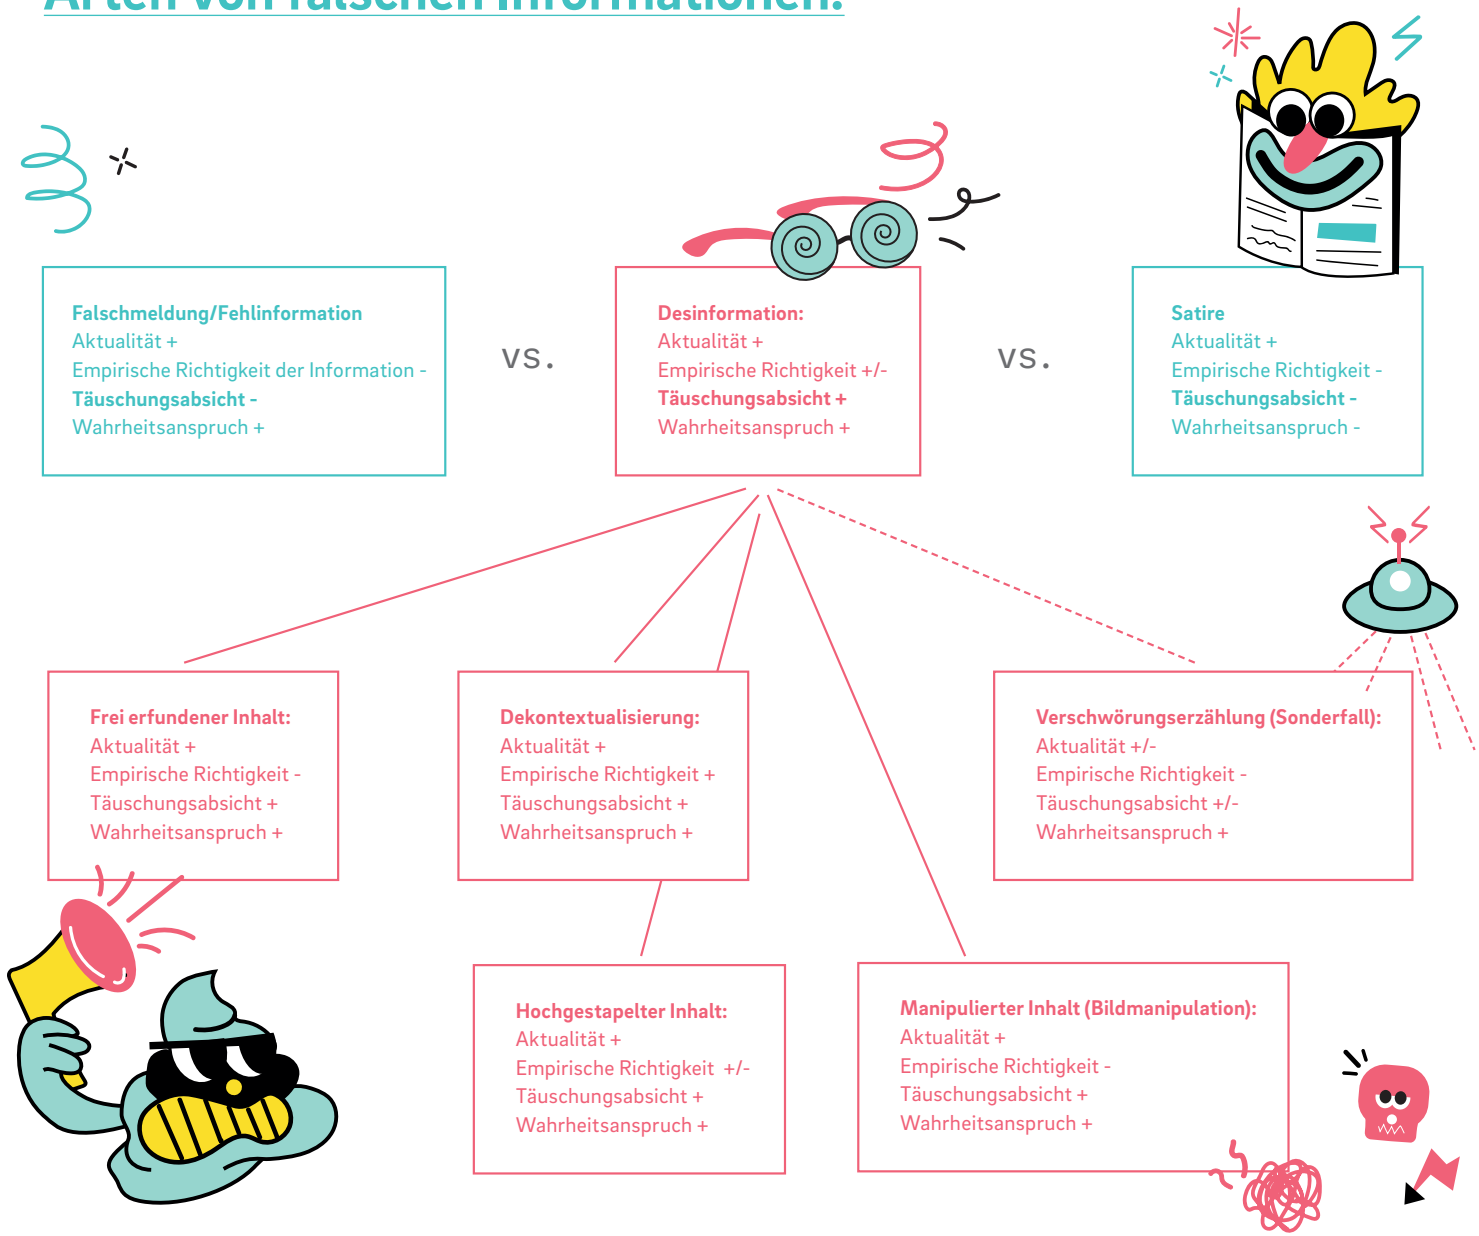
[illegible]

Falschmeldung/Fehlinformation
Aktualität +
Empirische Richtigkeit der Information -
Täuschungsabsicht -
Wahrheitsanspruch +

VS.

Desinformation:
Aktualität +
Empirische Richtigkeit +/-
Täuschungsabsicht +
Wahrheitsanspruch +

VS.

Satire
Aktualität +
Empirische Richtigkeit -
Täuschungsabsicht -
Wahrheitsanspruch -

Frei erfundener Inhalt:
Aktualität +
Empirische Richtigkeit -
Täuschungsabsicht +
Wahrheitsanspruch +

Dekontextualisierung:
Aktualität +
Empirische Richtigkeit +
Täuschungsabsicht +
Wahrheitsanspruch +

Verschwörungserzählung (Sonderfall):
Aktualität +/-
Empirische Richtigkeit -
Täuschungsabsicht +/-
Wahrheitsanspruch +

Hochgestapelter Inhalt:
Aktualität +
Empirische Richtigkeit +/-
Täuschungsabsicht +
Wahrheitsanspruch +

Manipulierter Inhalt (Bildmanipulation):
Aktualität +
Empirische Richtigkeit -
Täuschungsabsicht +
Wahrheitsanspruch +